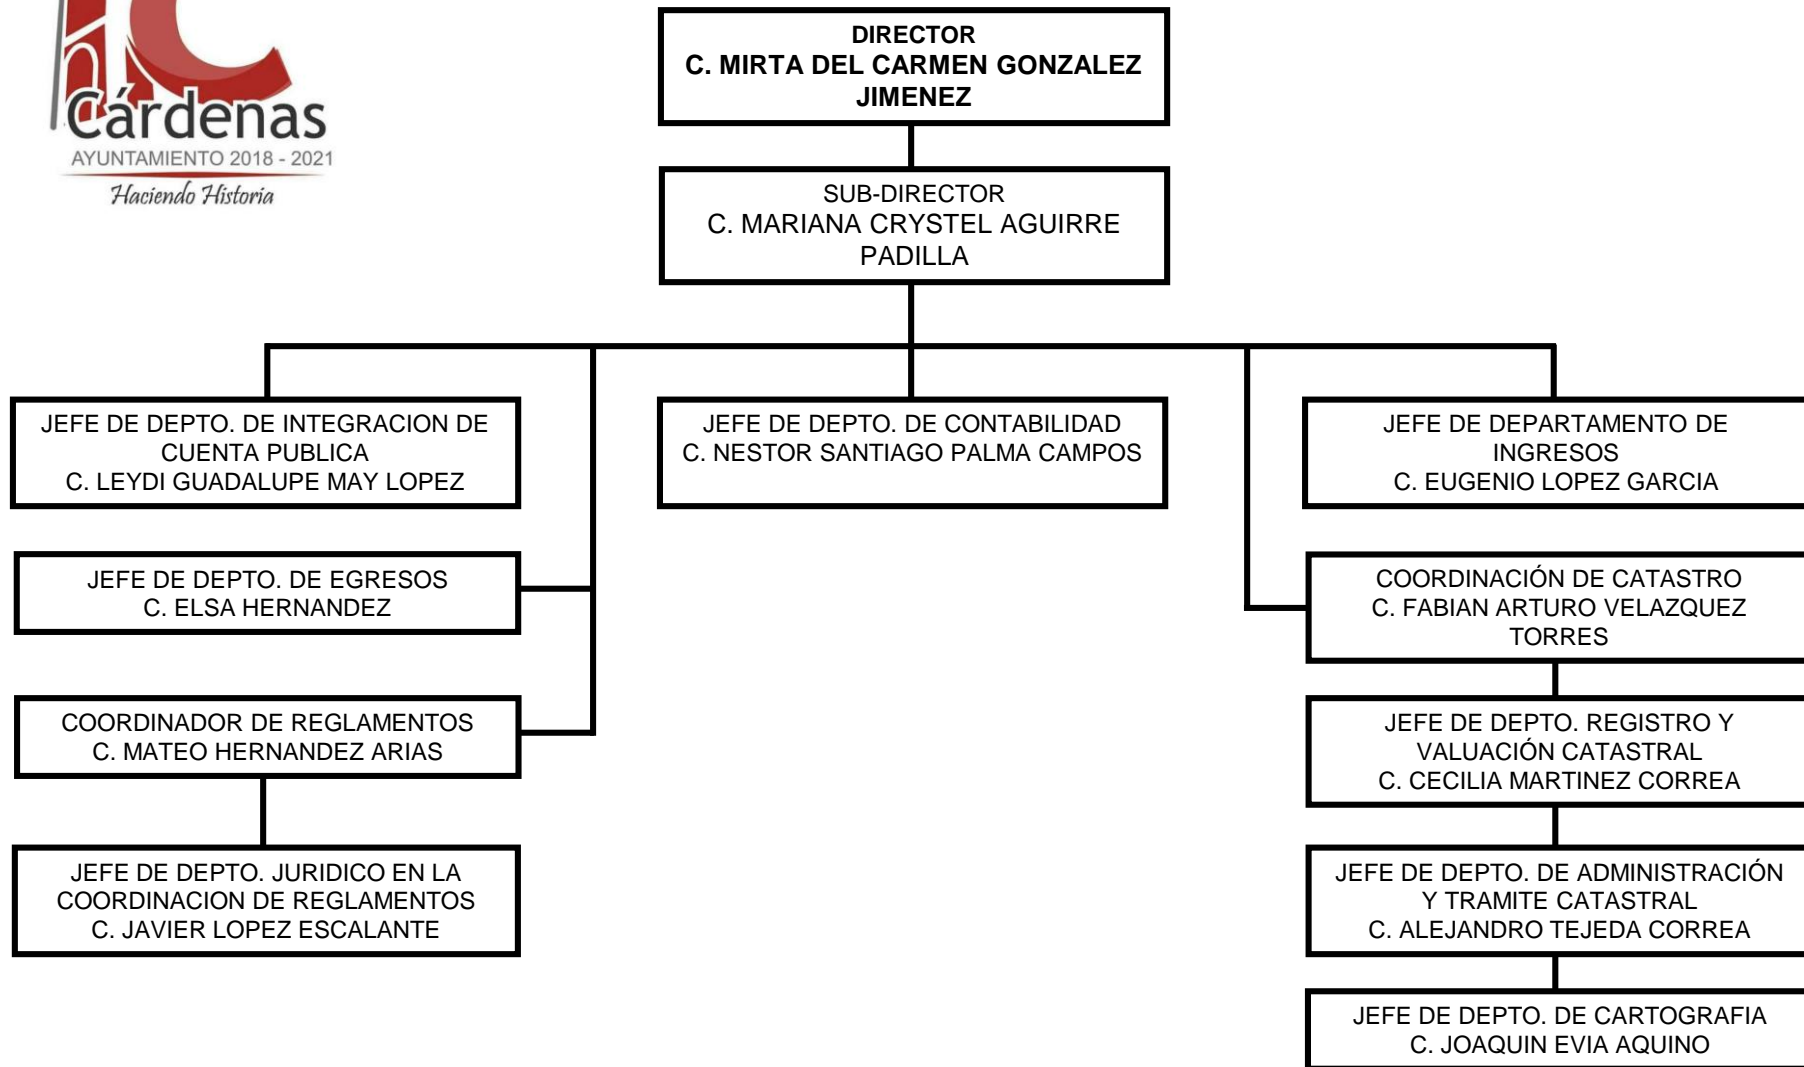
Cárdenas
AYUNTAMIENTO 2018 - 2021
Haciendo Historia

DIRECTOR
C. MIRTA DEL CARMEN GONZALEZ JIMENEZ

SUB-DIRECTOR
C. MARIANA CRYSTEL AGUIRRE PADILLA

JEFE DE DEPTO. DE INTEGRACION DE CUENTA PUBLICA
C. LEYDI GUADALUPE MAY LOPEZ

JEFE DE DEPTO. DE CONTABILIDAD
C. NESTOR SANTIAGO PALMA CAMPOS

JEFE DE DEPARTAMENTO DE INGRESOS
C. EUGENIO LOPEZ GARCIA

JEFE DE DEPTO. DE EGRESOS
C. ELSA HERNANDEZ

COORDINACIÓN DE CATASTRO
C. FABIAN ARTURO VELAZQUEZ TORRES

COORDINADOR DE REGLAMENTOS
C. MATEO HERNANDEZ ARIAS

JEFE DE DEPTO. REGISTRO Y VALUACIÓN CATASTRAL
C. CECILIA MARTINEZ CORREA

JEFE DE DEPTO. JURIDICO EN LA COORDINACION DE REGLAMENTOS
C. JAVIER LOPEZ ESCALANTE

JEFE DE DEPTO. DE ADMINISTRACIÓN Y TRAMITE CATASTRAL
C. ALEJANDRO TEJEDA CORREA

JEFE DE DEPTO. DE CARTOGRAFIA
C. JOAQUIN EVIA AQUINO